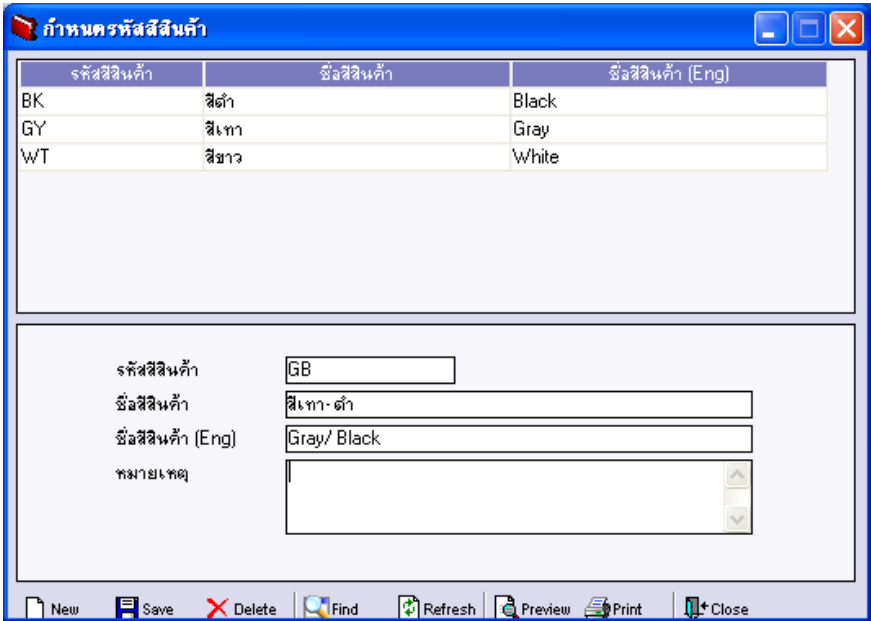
กำหนดรหัสสีสินค้า

| รหัสสีสินค้า | ชื่อสีสินค้า | ชื่อสีสินค้า (Eng) |
|---|---|---|
| BK | สีดำ | Black |
| GY | สีเทา | Gray |
| WT | สีขาว | White |

รหัสสีสินค้า GB
ชื่อสีสินค้า สีเทา-ดำ
ชื่อสีสินค้า (Eng) Gray/ Black
หมายเหตุ

New Save Delete Find Refresh Preview Print Close